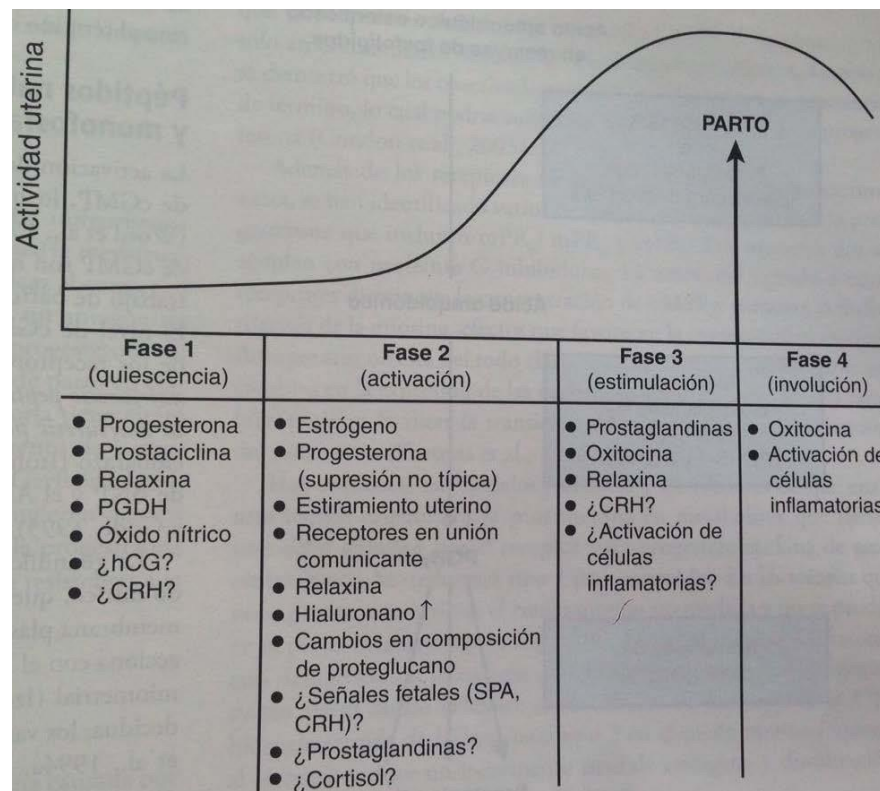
Actividad uterina

PARTO

| Fase 1 (quiescencia) | Fase 2 (activación) | Fase 3 (estimulación) | Fase 4 (involución) |
|---|---|---|---|
| • Progesterona • Prostaciclina • Relaxina • PGDH • Óxido nítrico • ¿hCG? • ¿CRH? | • Estrógeno • Progesterona (supresión no típica) • Estiramiento uterino • Receptores en unión comunicante • Relaxina • Hialuronano ↑ • Cambios en composición de proteglucano • ¿Señales fetales (SPA, CRH)? • ¿Prostaglandinas? • ¿Cortisol? | • Prostaglandinas • Oxitocina • Relaxina • ¿CRH? • ¿Activación de células inflamatorias? | • Oxitocina • Activación de células inflamatorias |